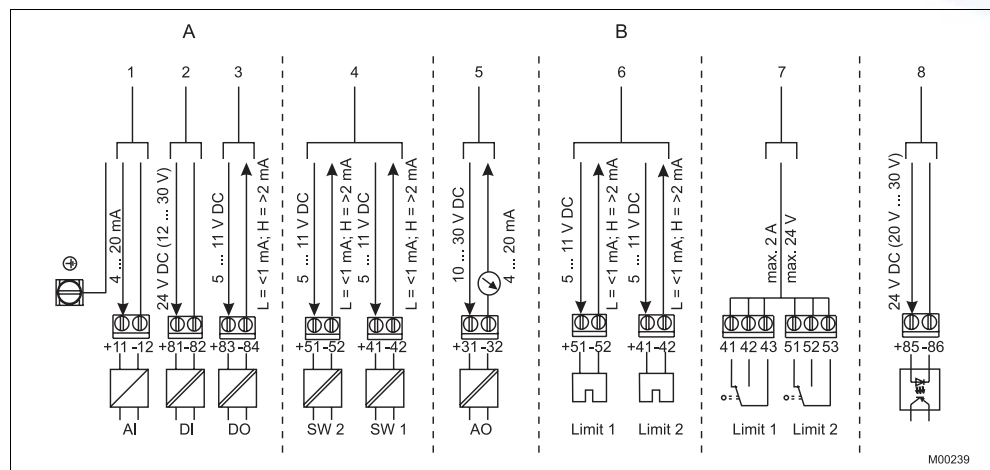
A

B

1 2 3 4 5 6 7 8

4 ... 20 mA

24 V DC (12 ... 30 V)

5 ... 11 V DC

L = <1 mA; H = >2 mA

5 ... 11 V DC

L = <1 mA; H = >2 mA

5 ... 11 V DC

L = <1 mA; H = >2 mA

10 ... 30 V DC

4 ... 20 mA

5 ... 11 V DC

L = <1 mA; H = >2 mA

5 ... 11 V DC

L = <1 mA; H = >2 mA

max. 2 A

max. 24 V

24 V DC (20 V ... 30 V)

+11 -12

+81-82

+83-84

+51-52

+41-42

+31-32

+51-52

+41-42

41 42 43

51 52 53

+85-86

AI

DI

DO

SW 2

SW 1

AO

Limit 1

Limit 2

Limit 1

Limit 2

M00239